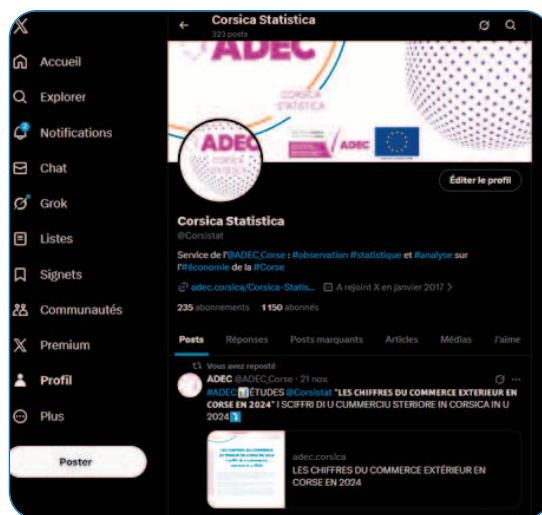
X
Accueil
Explorer
Notifications
Chat
Grok
Listes
Signets
Communautés
Premium
Profil
Plus
Poster

Corsica Statistica
323 posts

ADEC
CORSICA STATISTICA
ADEC

ADEC CORSICA STATISTICA

Éditer le profil

Corsica Statistica
@Corsistat

Service de l'@ADEC_Corse : #observation #statistique et #analyse sur l'#économie de la #Corse

adec.corsica/Corsica-Statis... A rejoint X en janvier 2017

235 abonnements 1150 abonnés

Posts Réponses Posts marquants Articles Médias J'aime

Vous avez reposté
ADEC @ADEC_Corse · 21 nov.
#ADEC ÉTUDES @Corsistat "LES CHIFFRES DU COMMERCE EXTERIEUR EN CORSE EN 2024" I SCIFFRI DI U CUMMERCIU STERIORE IN CORSICA IN U 2024

adec.corsica
LES CHIFFRES DU COMMERCE EXTÉRIEUR EN CORSE EN 2024